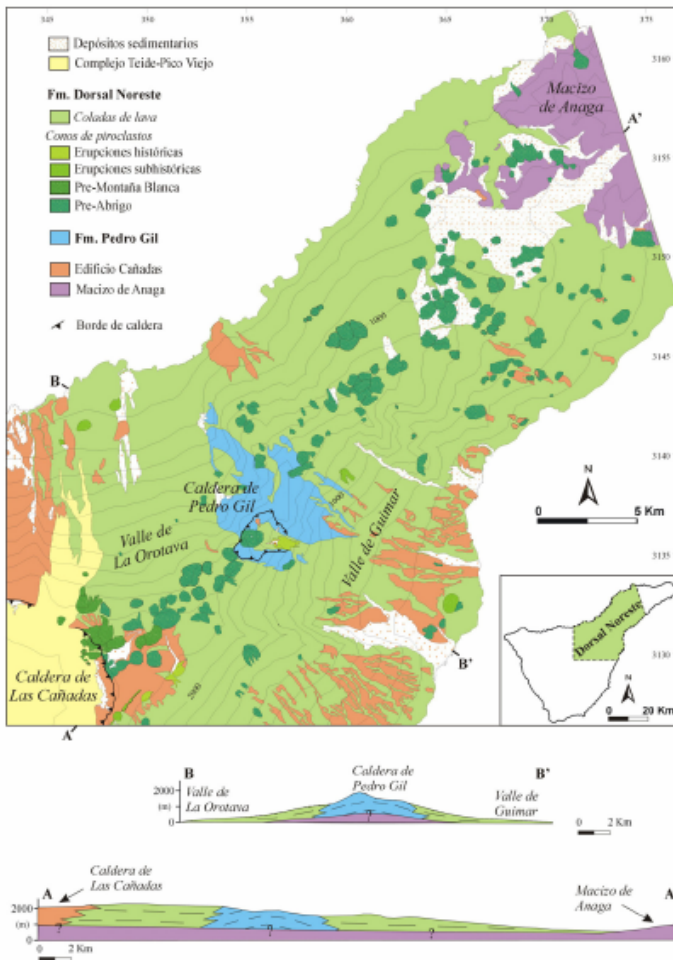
345 350 355 360 365 370 375

3160
3155
3150
3145
3140
3135
3130

Depósitos sedimentarios
Complejo Teide-Pico Viejo

Fm. Dorsal Noreste
Coladas de lava
Conos de piroclastos
Erupciones históricas
Erupciones subhistóricas
Pre-Montaña Blanca
Pre-Abrigo

Fm. Pedro Gil

Edificio Cañadas
Macizo de Anaga

Borde de caldera

Macizo de Anaga

A'

1000

B

Caldera de Pedro Gil

2000

Valle de La Orotava

Valle de Güimar

N

0 5 Km

Caldera de Las Cañadas

2000

B'

A'

N

0 20 Km

Dorsal Noreste

B
Caldera de Pedro Gil
B'
2000
(m)
0
Valle de La Orotava
Valle de Güimar
?
0 2 Km

Caldera de Las Cañadas
A
2000
(m)
0
?
?
Macizo de Anaga
A
0 2 Km